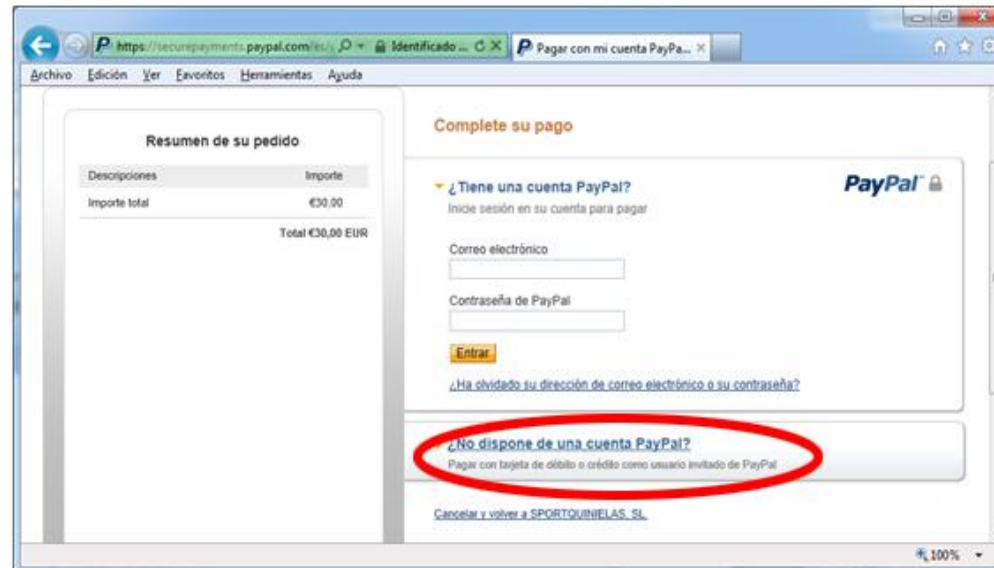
https://securepayments.paypal.com/es/ Identificado ... Pagar con mi cuenta PayPa...

Archivo Edición Ver Favoritos Herramientas Ayuda

Resumen de su pedido

| Descripciones | Importe |
|---|---|
| Importe total | €30,00 |
| | Total €30,00 EUR |

Complete su pago

¿Tiene una cuenta PayPal?

PayPal

Inicie sesión en su cuenta para pagar

Correo electrónico

Contraseña de PayPal

Entrar

¿Ha olvidado su dirección de correo electrónico o su contraseña?

¿No dispone de una cuenta PayPal?

Pagar con tarjeta de débito o crédito como usuario invitado de PayPal

Cancelar y volver a SPORTQUINIELAS, SL

100%